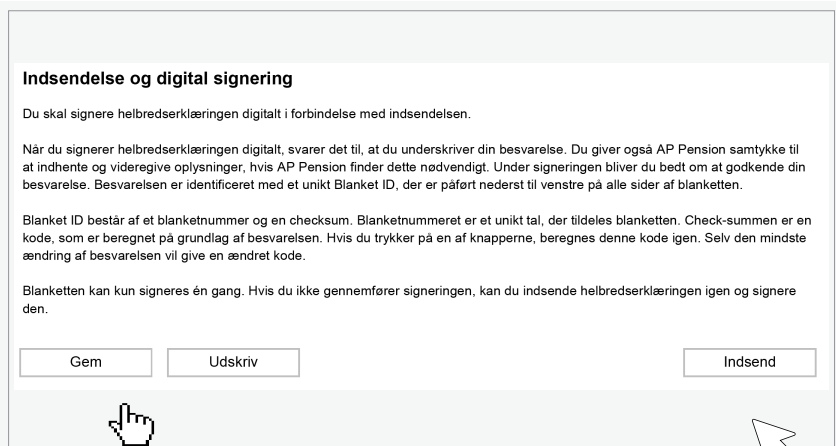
Indsendelse og digital signering

Du skal signere helbredserklæringen digitalt i forbindelse med indsendelsen.

Når du signerer helbredserklæringen digitalt, svarer det til, at du underskriver din besvarelse. Du giver også AP Pension samtykke til at indhente og videregive oplysninger, hvis AP Pension finder dette nødvendigt. Under signeringen bliver du bedt om at godkende din besvarelse. Besvarelsen er identificeret med et unikt Blanket ID, der er påført nederst til venstre på alle sider af blanketten.

Blanket ID består af et blanketnummer og en checksum. Blanketnummeret er et unikt tal, der tildeles blanketten. Check-summen er en kode, som er beregnet på grundlag af besvarelsen. Hvis du trykker på en af knapperne, beregnes denne kode igen. Selv den mindste ændring af besvarelsen vil give en ændret kode.

Blanketten kan kun signeres én gang. Hvis du ikke gennemfører signeringen, kan du indsende helbredserklæringen igen og signere den.

Gem

Udskriv

Indsend